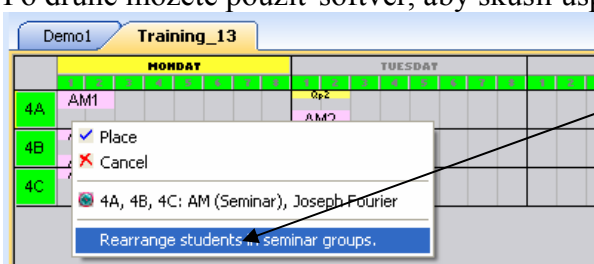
Po druhé môžete použiť softvér, aby skúsil usp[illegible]

Demo1 Training_13

MONDAY

1 2 3 4 5 6 7 8

TUESDAY

1 2 3 4 5 6 7 8

1 2

4A AM1

Gp2

AM2

4B

4C

Place

Cancel

4A, 4B, 4C: AM (Seminar), Joseph Fourier

Rearrange students in seminar groups.